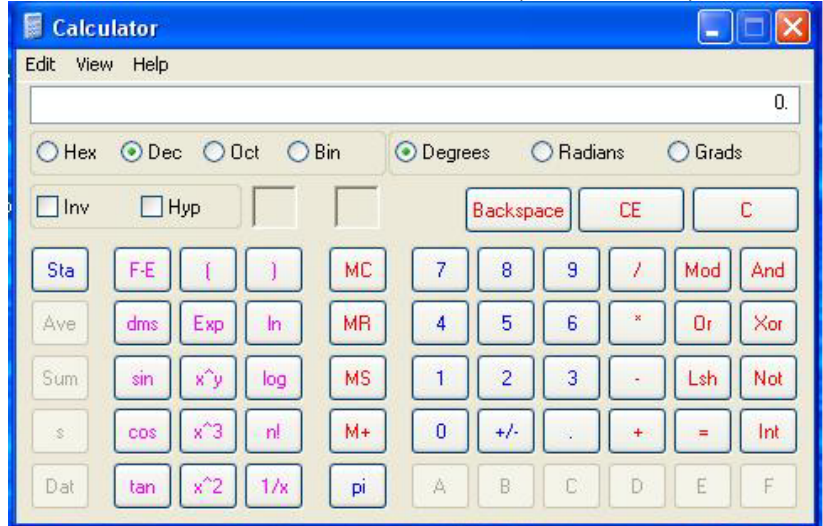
Calculator

Edit View Help

0.

Hex Dec Oct Bin

Degrees Radians Grads

Inv Hyp

Backspace CE C

Sta F-E ( ) MC 7 8 9 / Mod And

Ave dms Exp ln MR 4 5 6 * Or Xor

Sum sin x^y log MS 1 2 3 - Lsh Not

s cos x^3 n! M+ 0 +/- . + = Int

Dat tan x^2 1/x pi A B C D E F